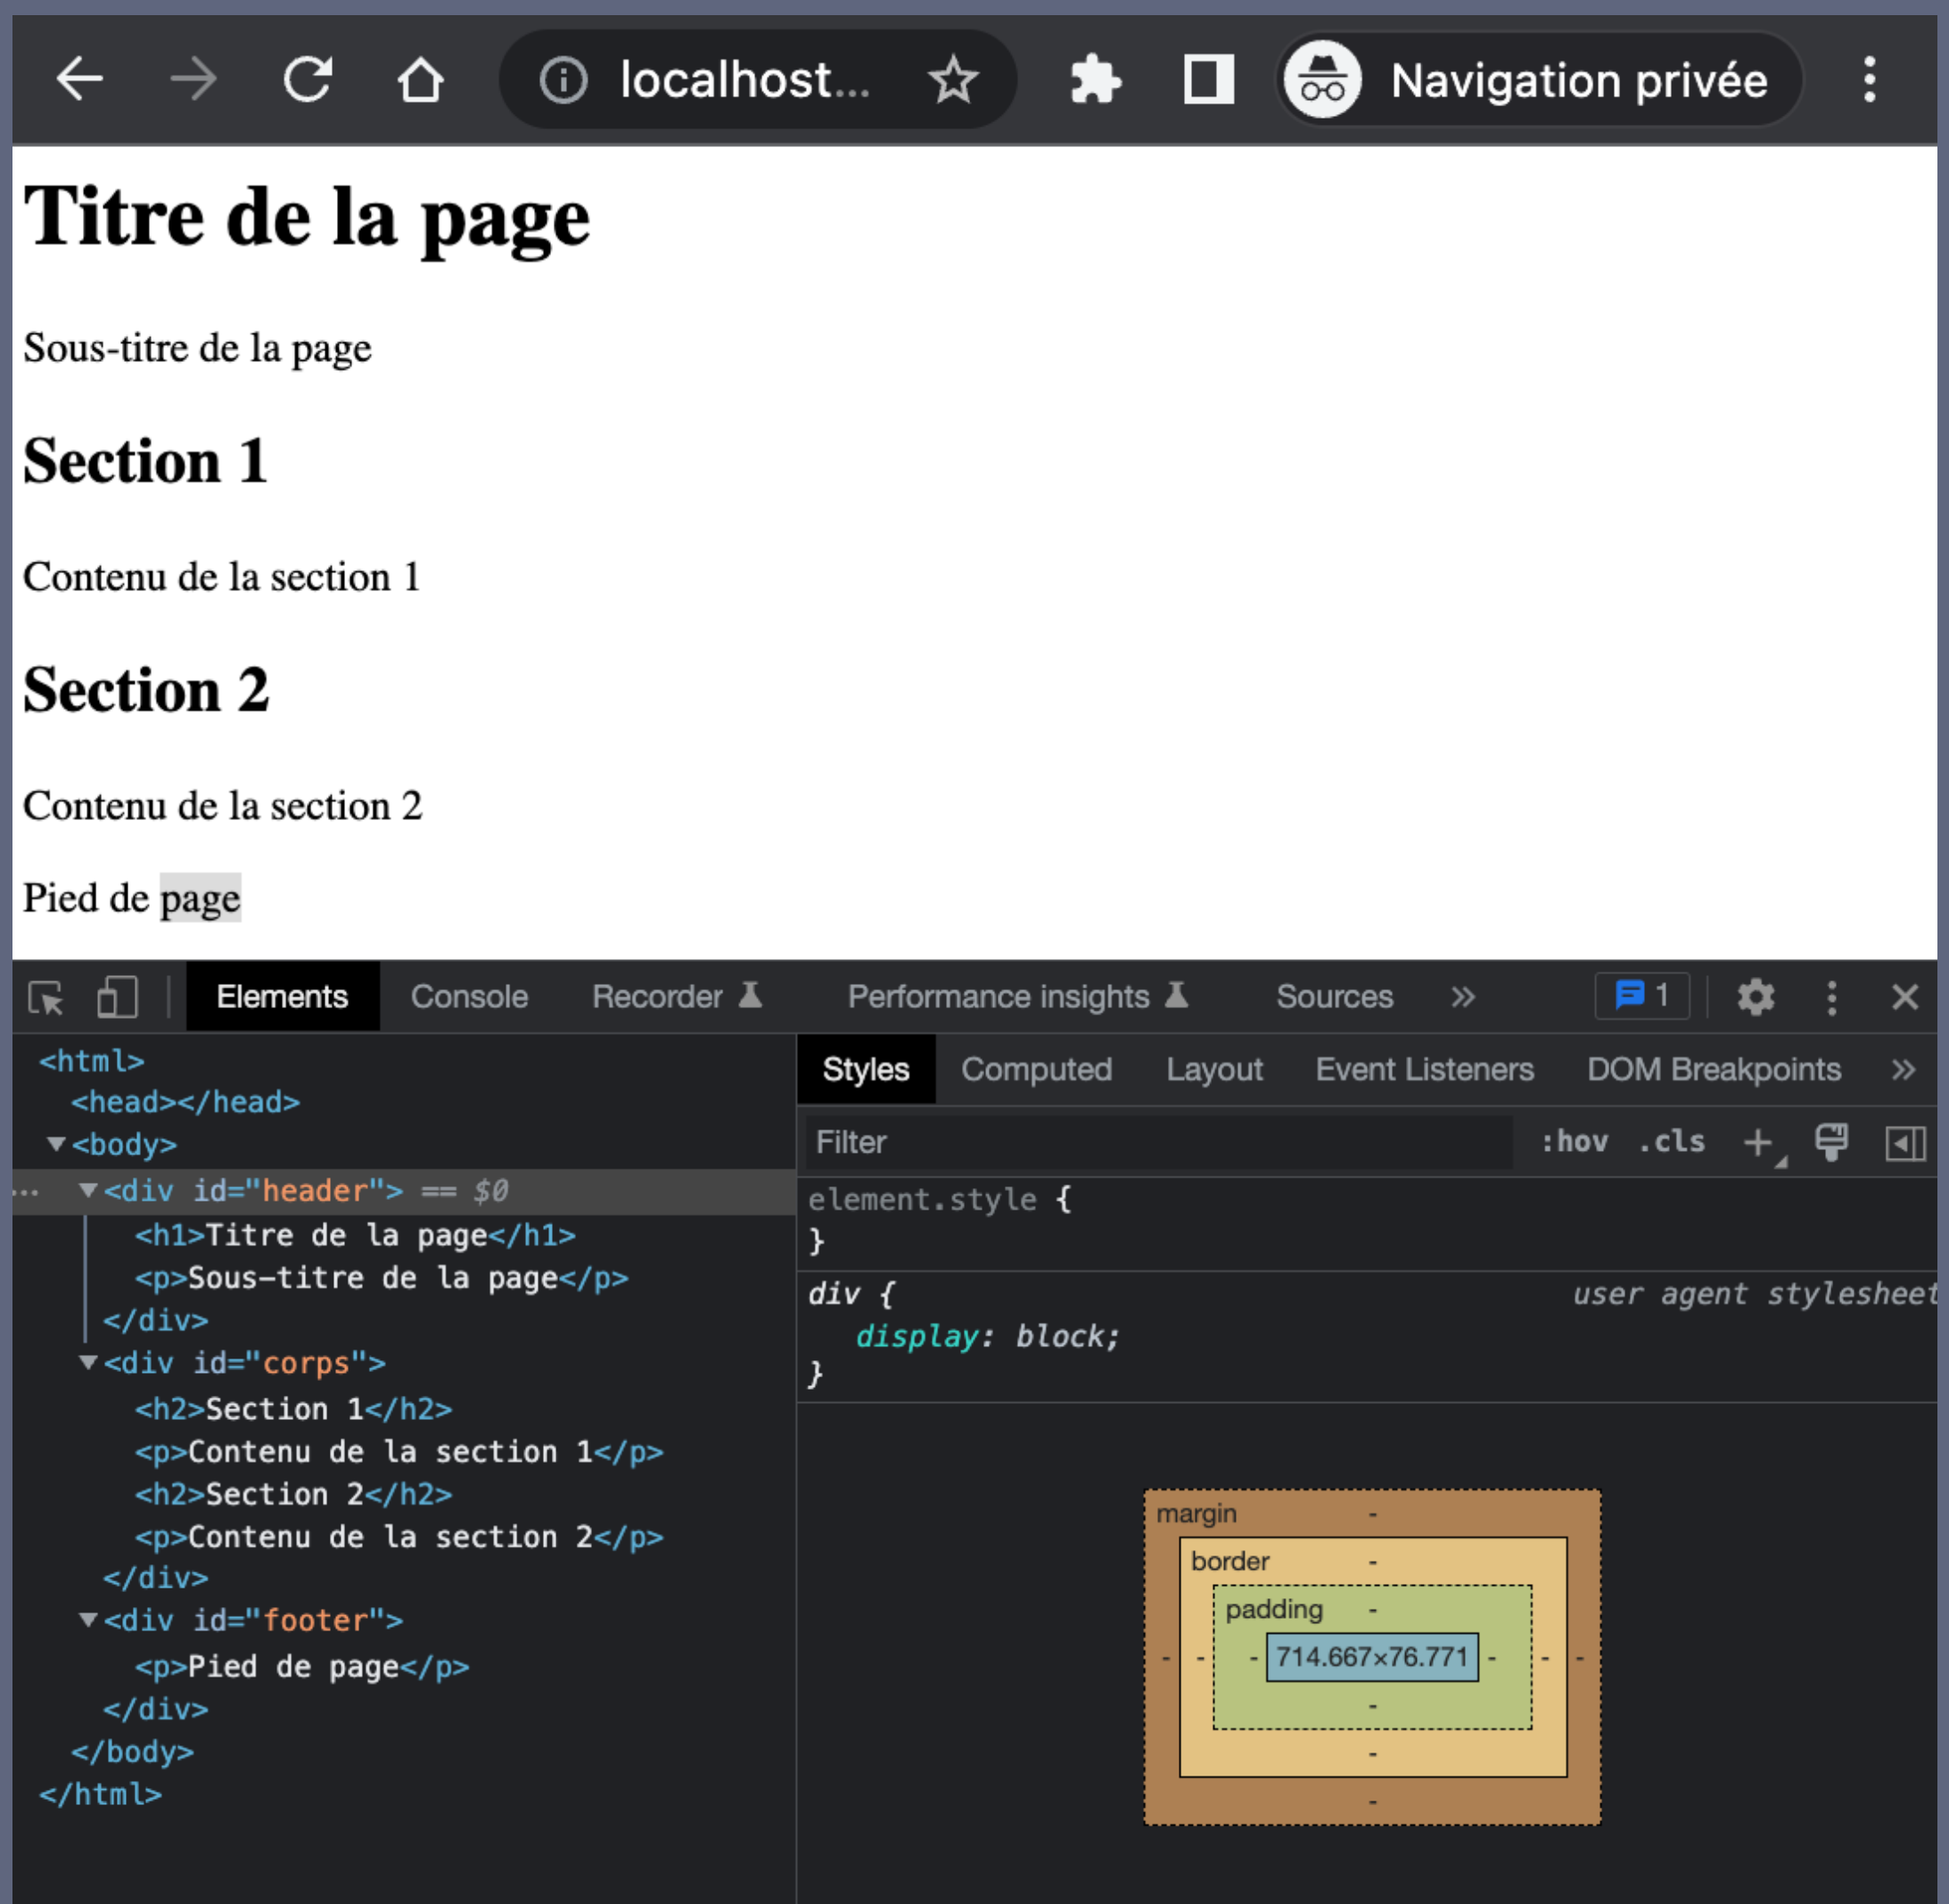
localhost...

Navigation privée

Titre de la page

Sous-titre de la page

Section 1

Contenu de la section 1

Section 2

Contenu de la section 2

Pied de page

Elements Console Recorder Performance insights Sources » 1

<html>
<head></head>
▼<body>
▼<div id="header"> == $0
<h1>Titre de la page</h1>
<p>Sous-titre de la page</p>
</div>
▼<div id="corps">
<h2>Section 1</h2>
<p>Contenu de la section 1</p>
<h2>Section 2</h2>
<p>Contenu de la section 2</p>
</div>
▼<div id="footer">
<p>Pied de page</p>
</div>
</body>
</html>

Styles Computed Layout Event Listeners DOM Breakpoints »

Filter :hov .cls +

element.style {
}

div { user agent stylesheet
display: block;
}

margin -
border -
padding -
- - - 714.667×76.771 - - -
-
-
-